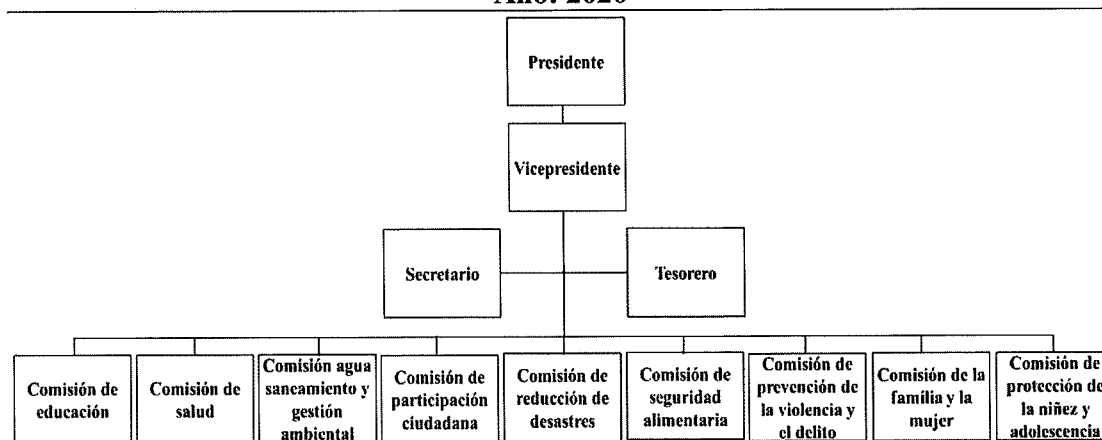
Año: 2020

Presidente

Vicepresidente

Secretario

Tesorero

Comisión de educación

Comisión de salud

Comisión agua saneamiento y gestión ambiental

Comisión de participación ciudadana

Comisión de reducción de desastres

Comisión de seguridad alimentaria

Comisión de prevención de la violencia y el delito

Comisión de la familia y la mujer

Comisión de protección de la niñez y adolescencia